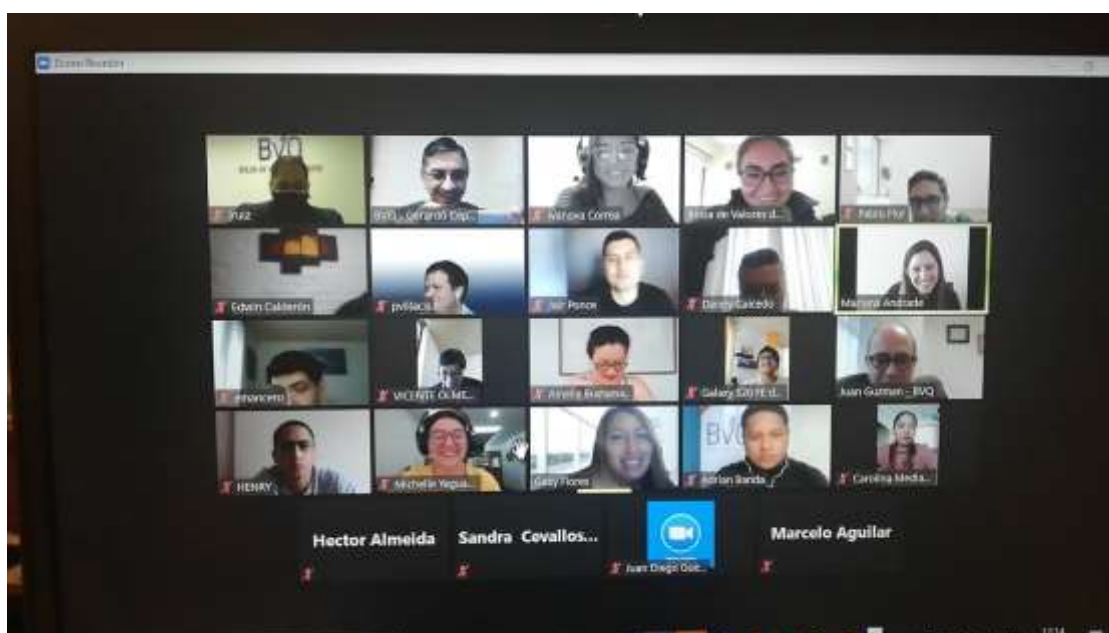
Zoom Reunión

BVQ

Ruiz

BVQ - Gerardo Esp...

Vanessa Correa

Bolsa de Valores d...

Pablo Flor

Edwin Calderón

pvillacis

Jair Ponce

Danny Caicedo

Mariana Andrade

financiero

VICENTE OLME...

Amelia Bustama...

Galaxy S20 FE d...

Juan Guzman - BVQ

HENRY

Michelle Yegua...

Gaby Flores

BVQ

Adrian Banda

Carolina Media...

Hector Almeida

Sandra Cevallos...

Juan Diego Ost...

Marcelo Aguilar